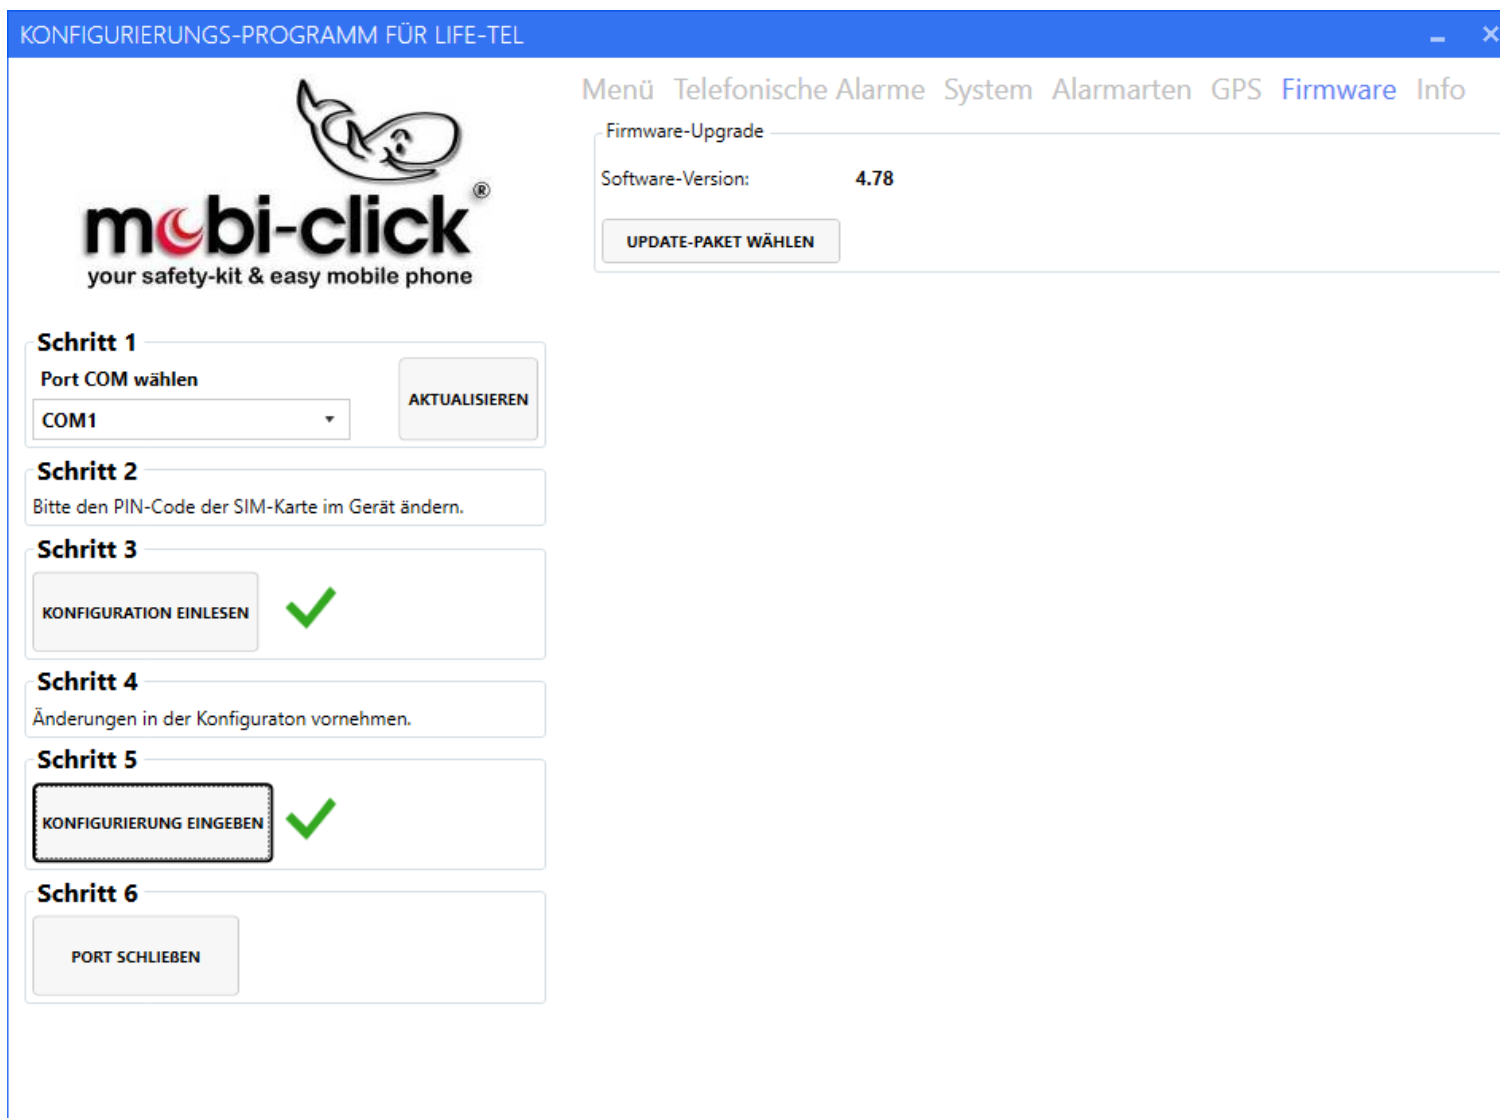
KONFIGURIERUNGS-PROGRAMM FÜR LIFE-TEL

mobi-click®
your safety-kit & easy mobile phone

Menü Telefonische Alarme System Alarmarten GPS Firmware Info

Firmware-Upgrade

Software-Version: 4.78

UPDATE-PAKET WÄHLEN

Schritt 1
Port COM wählen
COM1
AKTUALISIEREN

Schritt 2
Bitte den PIN-Code der SIM-Karte im Gerät ändern.

Schritt 3
KONFIGURATION EINLESEN

Schritt 4
Änderungen in der Konfiguraton vornehmen.

Schritt 5
KONFIGURIERUNG EINGEBEN

Schritt 6
PORT SCHLIEBEN